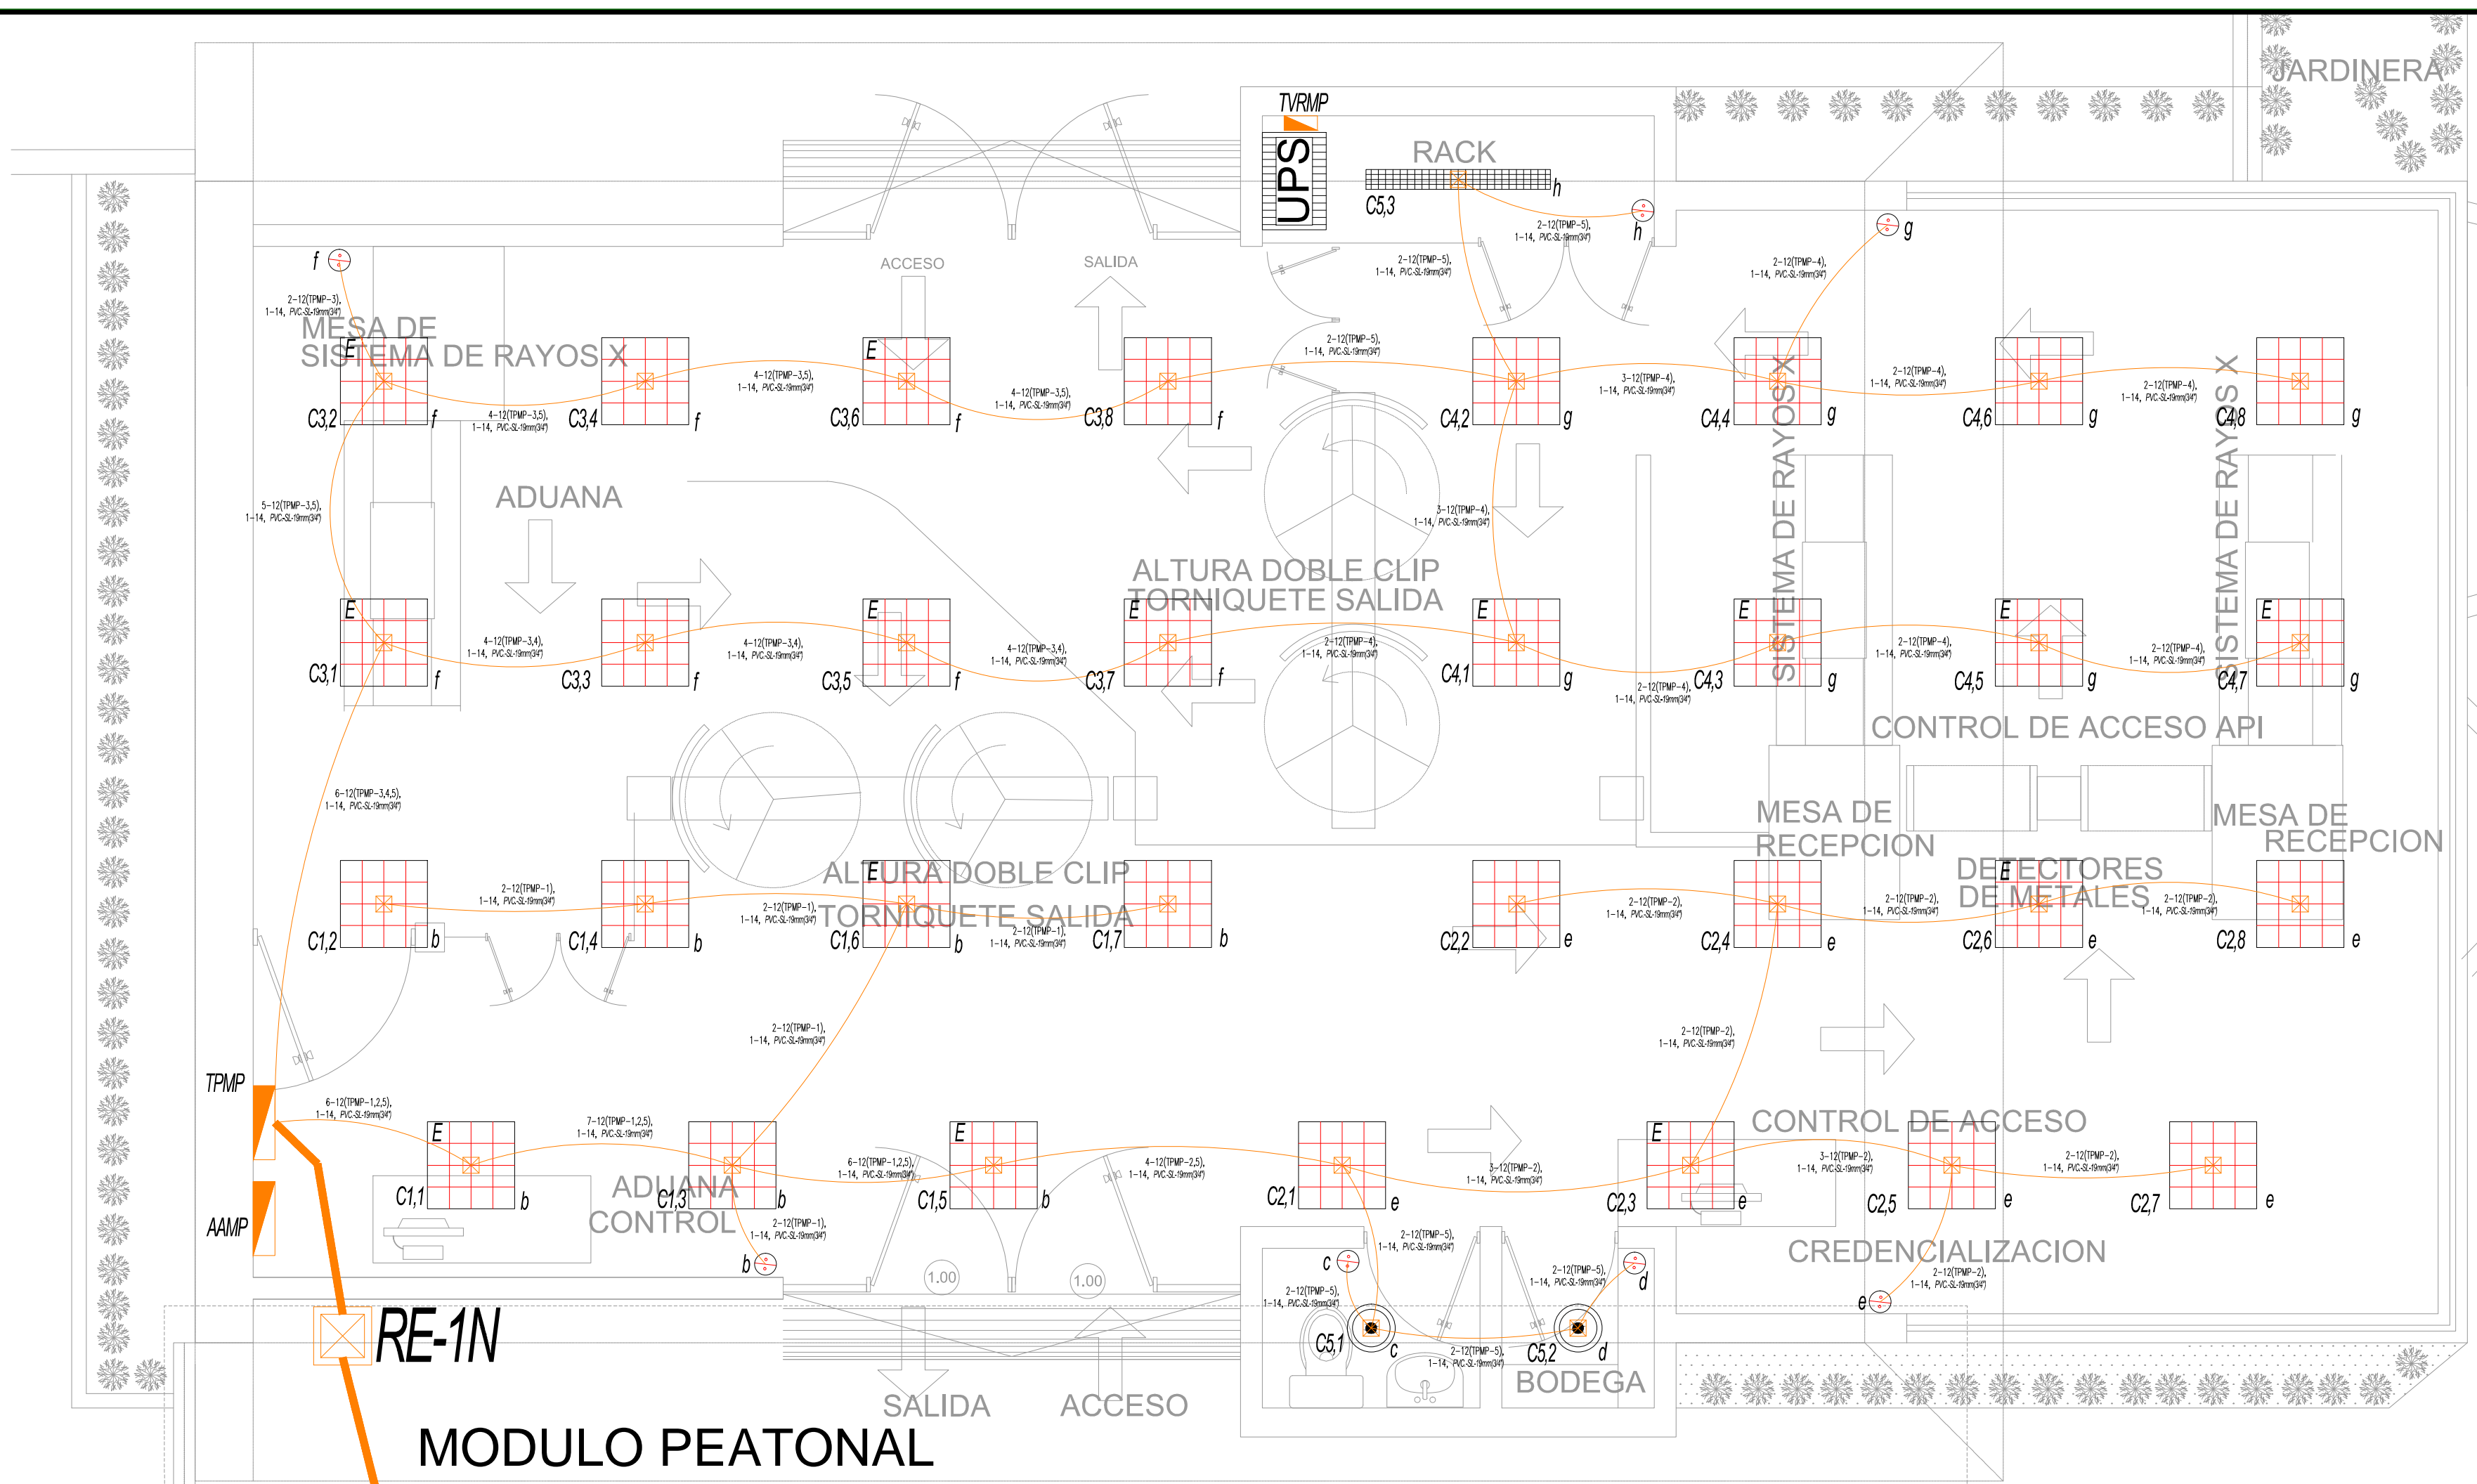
JARDINERA

TVRMP
UPS
RACK
C5,3
h
2-12(TPMP-5), 1-14, PVC-SL-19mm(3/4")
h
g
2-12(TPMP-5), 1-14, PVC-SL-19mm(3/4")
2-12(TPMP-4), 1-14, PVC-SL-19mm(3/4")

ACCESO
SALIDA

f
2-12(TPMP-3), 1-14, PVC-SL-19mm(3/4")
MESA DE
SISTEMA DE RAYOS X
E
C3,2 f
4-12(TPMP-3,5), 1-14, PVC-SL-19mm(3/4")
C3,4 f
4-12(TPMP-3,5), 1-14, PVC-SL-19mm(3/4")
E
C3,6 f
4-12(TPMP-3,5), 1-14, PVC-SL-19mm(3/4")
C3,8 f
2-12(TPMP-5), 1-14, PVC-SL-19mm(3/4")
C4,2 g
3-12(TPMP-4), 1-14, PVC-SL-19mm(3/4")
C4,4 g
2-12(TPMP-4), 1-14, PVC-SL-19mm(3/4")
C4,6 g
2-12(TPMP-4), 1-14, PVC-SL-19mm(3/4")
C4,8 g

SISTEMA DE RAYOS X
SISTEMA DE RAYOS X

5-12(TPMP-3,5), 1-14, PVC-SL-19mm(3/4")
ADUANA
3-12(TPMP-4), 1-14, PVC-SL-19mm(3/4")

ALTURA DOBLE CLIP
TORNIQUETE SALIDA

E
C3,1 f
4-12(TPMP-3,4), 1-14, PVC-SL-19mm(3/4")
C3,3 f
4-12(TPMP-3,4), 1-14, PVC-SL-19mm(3/4")
E
C3,5 f
4-12(TPMP-3,4), 1-14, PVC-SL-19mm(3/4")
E
C3,7 f
2-12(TPMP-4), 1-14, PVC-SL-19mm(3/4")
E
C4,1 g
2-12(TPMP-4), 1-14, PVC-SL-19mm(3/4")
E
C4,3 g
2-12(TPMP-4), 1-14, PVC-SL-19mm(3/4")
E
C4,5 g
2-12(TPMP-4), 1-14, PVC-SL-19mm(3/4")
E
C4,7 g

CONTROL DE ACCESO API

6-12(TPMP-3,4,5), 1-14, PVC-SL-19mm(3/4")

MESA DE
RECEPCION
MESA DE
RECEPCION
DETECTORES
DE METALES

ALTURA DOBLE CLIP
TORNIQUETE SALIDA

C1,2 b
2-12(TPMP-1), 1-14, PVC-SL-19mm(3/4")
C1,4 b
2-12(TPMP-1), 1-14, PVC-SL-19mm(3/4")
E
C1,6 b
2-12(TPMP-1), 1-14, PVC-SL-19mm(3/4")
C1,7 b
C2,2 e
2-12(TPMP-2), 1-14, PVC-SL-19mm(3/4")
C2,4 e
2-12(TPMP-2), 1-14, PVC-SL-19mm(3/4")
E
C2,6 e
2-12(TPMP-2), 1-14, PVC-SL-19mm(3/4")
C2,8 e

2-12(TPMP-1), 1-14, PVC-SL-19mm(3/4")
2-12(TPMP-2), 1-14, PVC-SL-19mm(3/4")

TPMP
6-12(TPMP-1,2,5), 1-14, PVC-SL-19mm(3/4")
7-12(TPMP-1,2,5), 1-14, PVC-SL-19mm(3/4")
6-12(TPMP-1,2,5), 1-14, PVC-SL-19mm(3/4")
4-12(TPMP-2,5), 1-14, PVC-SL-19mm(3/4")
3-12(TPMP-2), 1-14, PVC-SL-19mm(3/4")
CONTROL DE ACCESO
3-12(TPMP-2), 1-14, PVC-SL-19mm(3/4")
2-12(TPMP-2), 1-14, PVC-SL-19mm(3/4")

E
C1,1 b
ADUANA
C1,3 b
CONTROL
E
C1,5 b
C2,1 e
E
C2,3 e
C2,5 e
C2,7 e

AAMP
2-12(TPMP-1), 1-14, PVC-SL-19mm(3/4")
b
1.00
1.00
CREDENCIALIZACION
2-12(TPMP-2), 1-14, PVC-SL-19mm(3/4")
e

c
2-12(TPMP-5), 1-14, PVC-SL-19mm(3/4")
2-12(TPMP-5), 1-14, PVC-SL-19mm(3/4")
2-12(TPMP-5), 1-14, PVC-SL-19mm(3/4")
d
C5,1 c
2-12(TPMP-5), 1-14, PVC-SL-19mm(3/4")
C5,2 d
BODEGA

RE-1N
SALIDA
ACCESO
MODULO PEATONAL